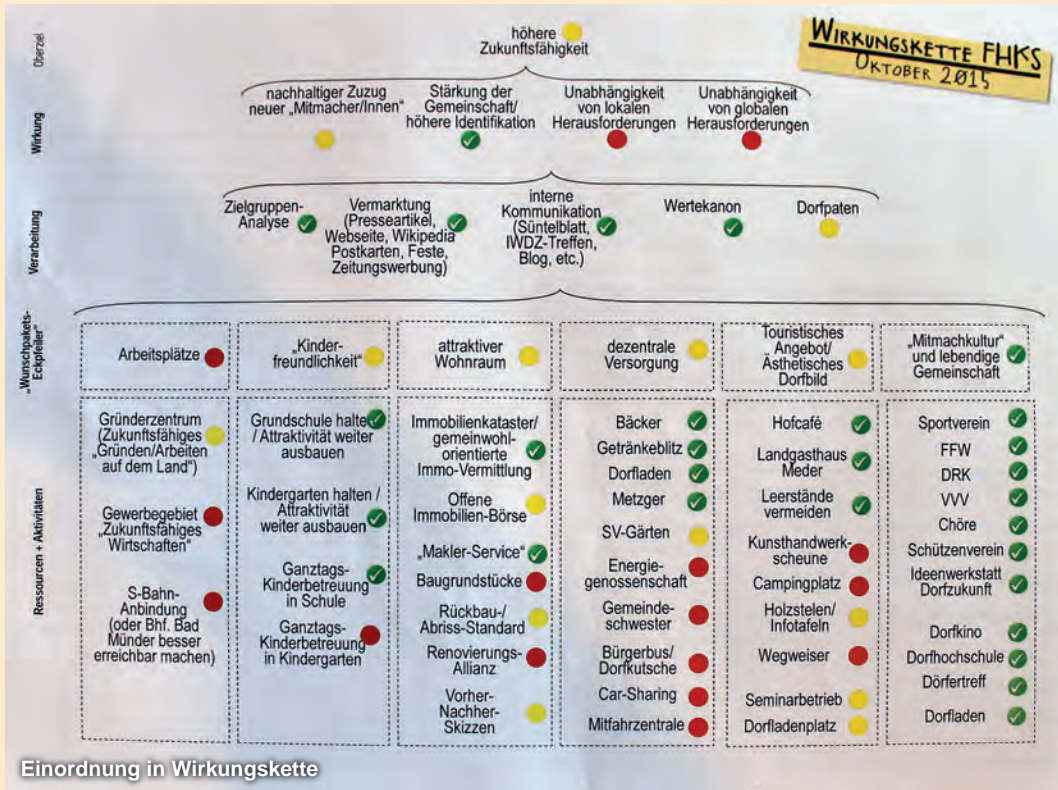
WIRKUNGSKETTE FHKS
OKTOBER 2015

Oberziel

höhere Zukunftsfähigkeit

Wirkung

nachhaltiger Zuzug neuer „Mitmacher/Innen"

Stärkung der Gemeinschaft/ höhere Identifikation

Unabhängigkeit von lokalen Herausforderungen

Unabhängigkeit von globalen Herausforderungen

Verarbeitung

Zielgruppen-Analyse

Vermarktung (Presseartikel, Webseite, Wikipedia Postkarten, Feste, Zeitungswerbung)

interne Kommunikation (Süntelblatt, IWDZ-Treffen, Blog, etc.)

Wertekanon

Dorfpaten

„Wunschpakets-Eckpfeiler"

| Arbeitsplätze | „Kinderfreundlichkeit" | attraktiver Wohnraum | dezentrale Versorgung | Touristisches Angebot/ Ästhetisches Dorfbild | „Mitmachkultur" und lebendige Gemeinschaft |
|---|---|---|---|---|---|

Ressourcen + Aktivitäten

| | | | | | |
|---|---|---|---|---|---|
| Gründerzentrum (Zukunftsfähiges „Gründen/Arbeiten auf dem Land") | Grundschule halten / Attraktivität weiter ausbauen | Immobilienkataster/ gemeinwohl-orientierte Immo-Vermittlung | Bäcker | Hofcafé | Sportverein |
| Gewerbegebiet „Zukunftsfähiges Wirtschaften" | Kindergarten halten / Attraktivität weiter ausbauen | Offene Immobilien-Börse | Getränkeblitz | Landgasthaus Meder | FFW |
| S-Bahn-Anbindung (oder Bhf. Bad Münder besser erreichbar machen) | Ganztags-Kinderbetreuung in Schule | „Makler-Service" | Dorfladen | Leerstände vermeiden | DRK |
| | Ganztags-Kinderbetreuung in Kindergarten | Baugrundstücke | Metzger | Kunsthandwerk-scheune | VVV |
| | | Rückbau-/ Abriss-Standard | SV-Gärten | Campingplatz | Chöre |
| | | Renovierungs-Allianz | Energie-genossenschaft | Holzstelen/ Infotafeln | Schützenverein |
| | | Vorher-Nachher-Skizzen | Gemeinde-schwester | Wegweiser | Ideenwerkstatt Dorfzukunft |
| | | | Bürgerbus/ Dorfkutsche | Seminarbetrieb | Dorfkino |
| | | | Car-Sharing | Dorfladenplatz | Dorfhochschule |
| | | | Mitfahrzentrale | | Dörfertreff |
| | | | | | Dorfladen |

Einordnung in Wirkungskette